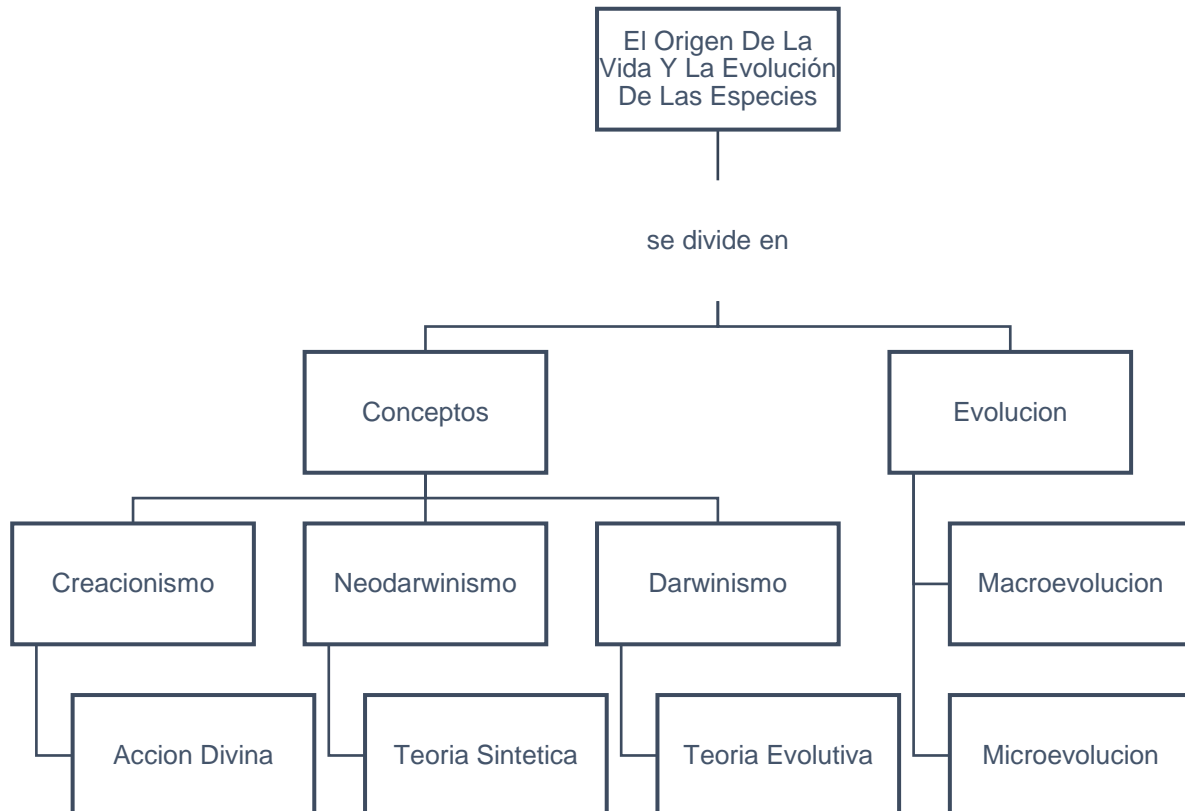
El Origen De La Vida Y La Evolución De Las Especies

se divide en

Conceptos

Evolucion

Creacionismo

Neodarwinismo

Darwinismo

Macroevolucion

Accion Divina

Teoria Sintetica

Teoria Evolutiva

Microevolucion